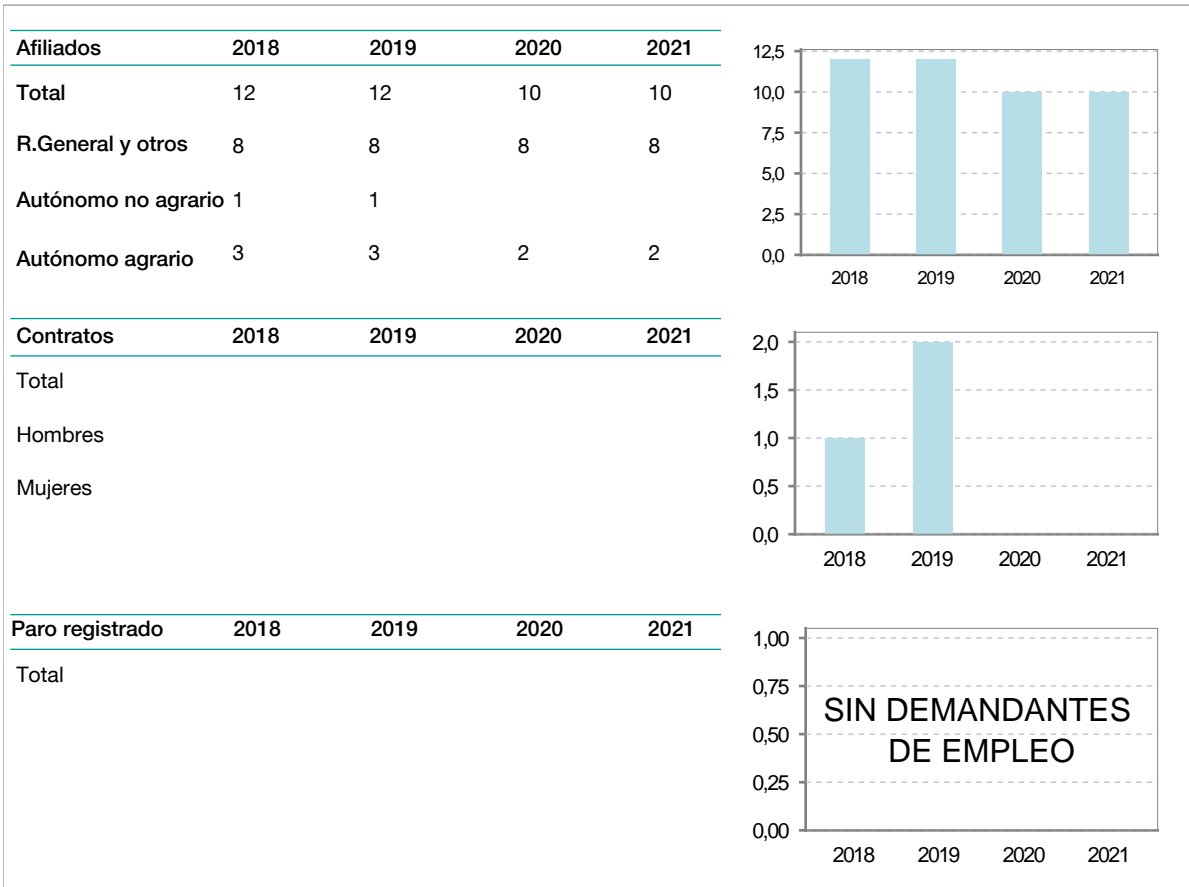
| Afiliados | 2018 | 2019 | 2020 | 2021 |
|---|---|---|---|---|
| Total | 12 | 12 | 10 | 10 |
| R.General y otros | 8 | 8 | 8 | 8 |
| Autónomo no agrario | 1 | 1 | | |
| Autónomo agrario | 3 | 3 | 2 | 2 |

12,5
10,0
7,5
5,0
2,5
0,0
2018 2019 2020 2021

| Contratos | 2018 | 2019 | 2020 | 2021 |
|---|---|---|---|---|
| Total | | | | |
| Hombres | | | | |
| Mujeres | | | | |

2,0
1,5
1,0
0,5
0,0
2018 2019 2020 2021

| Paro registrado | 2018 | 2019 | 2020 | 2021 |
|---|---|---|---|---|
| Total | | | | |

1,00
0,75
0,50
0,25
0,00
SIN DEMANDANTES DE EMPLEO
2018 2019 2020 2021